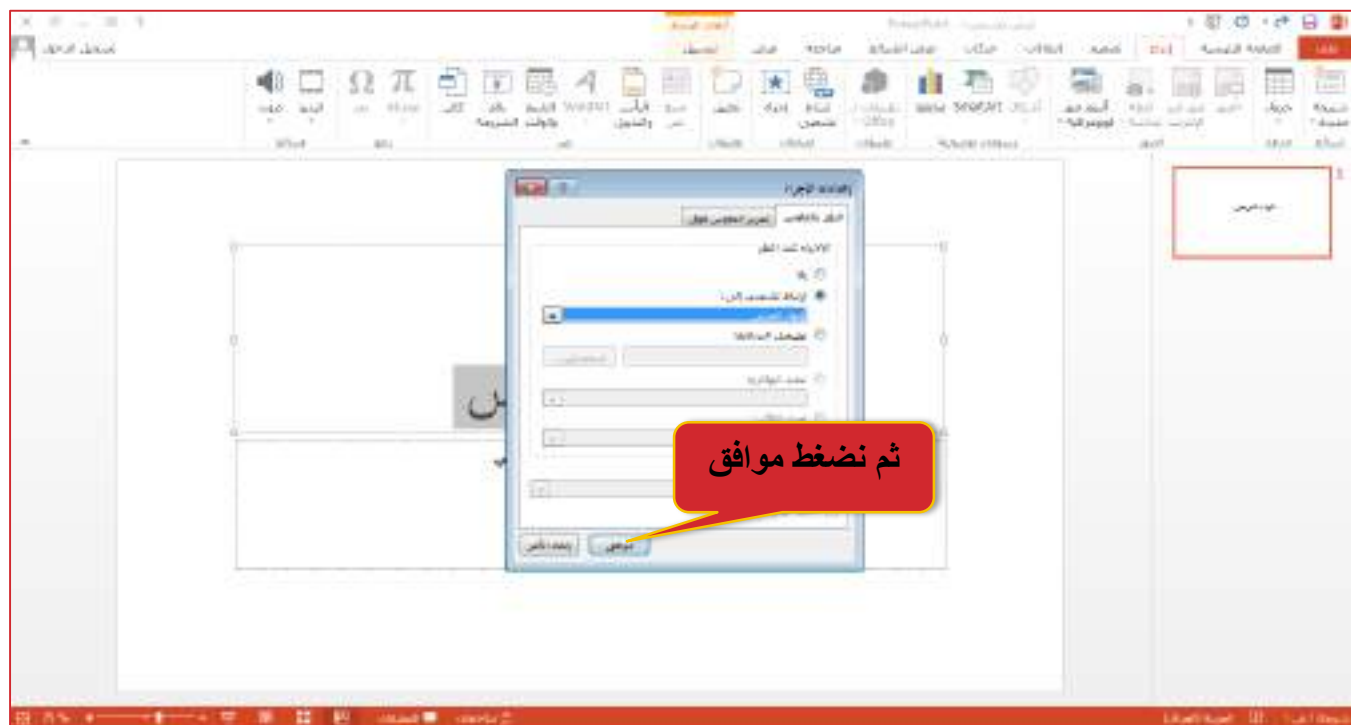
ثم نضغط موافق

إعدادات الإجراء

النقر بالماوس

تمرير الماوس فوق

الإجراء عند النقر

بلا

ارتباط تشعبي إلى:

تشغيل البرنامج

موافق

إلغاء الأمر

ملف

الصفحة الرئيسية

إدراج

تصميم

انتقالات

حركات

عرض الشرائح

مراجعة

عرض

تنسيق

SmartArt

ارتباط تشعبي

إجراء

صوت

فيديو

معادلة

رمز

رأس وتذييل

مربع نص

تاريخ ووقت

رقم الشريحة

جدول

صور

الصور عبر الإنترنت

ألبوم صور

شريحة جديدة

تسجيل الدخول

1

ملاحظات

التعليقات